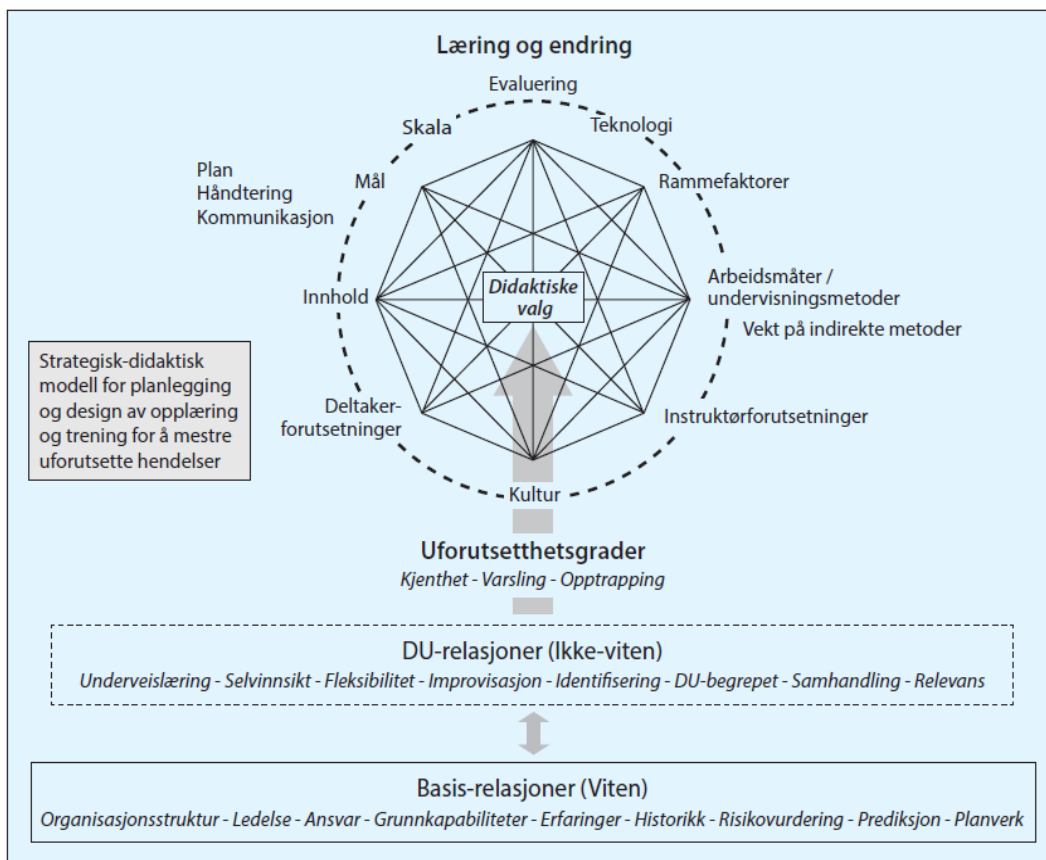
Læring og endring

Evaluering

Skala

Teknologi

Plan
Håndtering
Kommunikasjon

Mål

Rammefaktorer

Innhold

Didaktiske valg

Arbeidsmåter / undervisningsmetoder
Vekt på indirekte metoder

Strategisk-didaktisk modell for planlegging og design av opplæring og trening for å mestre uforutsette hendelser

Deltakerforutsetninger

Instruktørforutsetninger

Kultur

Uforutsetthetsgrader
Kjenthet - Varsling - Opptrapping

DU-relasjoner (Ikke-viten)
Underveislæring - Selvinnsikt - Fleksibilitet - Improvisasjon - Identifisering - DU-begrepet - Samhandling - Relevans

Basis-relasjoner (Viten)
Organisasjonsstruktur - Ledelse - Ansvar - Grunnkapabiliteter - Erfaringer - Historikk - Risikovurdering - Prediksjon - Planverk